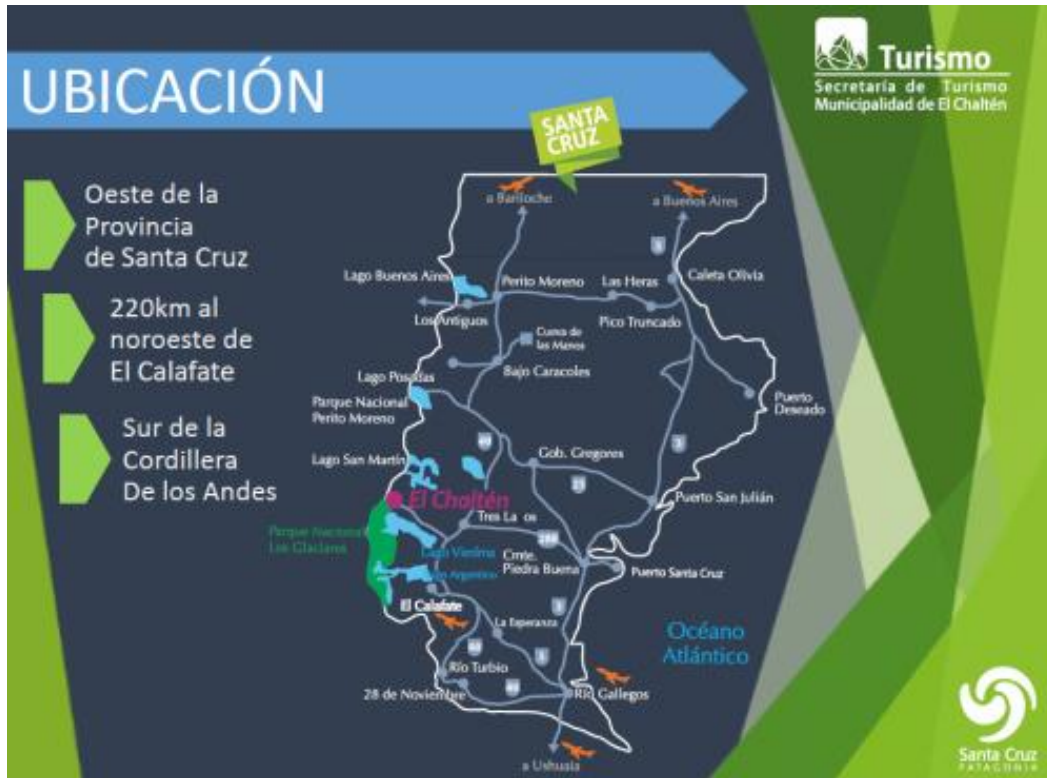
UBICACIÓN

Turismo
Secretaría de Turismo
Municipalidad de El Chaltén

Oeste de la Provincia de Santa Cruz

220km al noroeste de El Calafate

Sur de la Cordillera De los Andes

SANTA CRUZ

a Bariloche
a Buenos Aires
Lago Buenos Aires
Perito Moreno
Las Heras
Caleta Olivia
Los Antiguos
Pico Truncado
Cueva de las Manos
Bajo Caracoles
Lago Posadas
Parque Nacional Perito Moreno
Puerto Deseado
Lago San Martín
Gob. Gregores
El Chaltén
Puerto San Julián
Parque Nacional Los Glaciares
Tres Lagos
Lago Viedma
Cmte. Piedra Buena
Lago Argentino
Puerto Santa Cruz
El Calafate
La Esperanza
Océano Atlántico
Río Turbio
28 de Noviembre
Río Gallegos
a Ushuaia

Santa Cruz
PATAGONIA